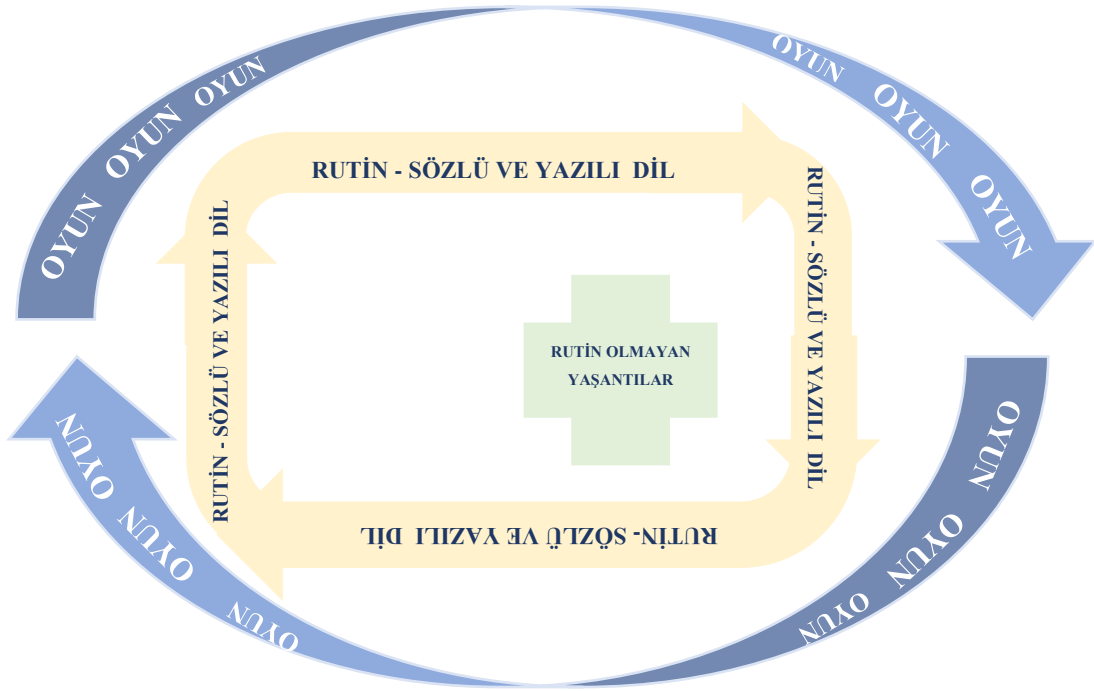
OYUN OYUN OYUN

OYUN OYUN OYUN

RUTİN - SÖZLÜ VE YAZILI DİL

RUTİN - SÖZLÜ VE YAZILI DİL

RUTİN - SÖZLÜ VE YAZILI DİL

RUTİN OLMAYAN YAŞANTILAR

RUTİN- SÖZLÜ VE YAZILI DİL

OYUN OYUN OYUN

OYUN OYUN OYUN